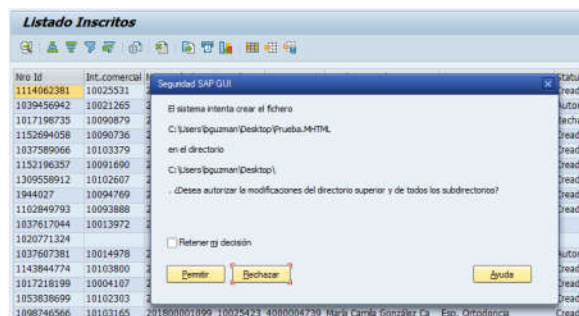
Listado Inscritos

| Nro Id | Int.comercial | Statu |
|---|---|---|
| 1114062381 | 10025531 | Cread |
| 1039456942 | 10021265 | Autor |
| 1017198735 | 10090879 | Recha |
| 1152694058 | 10090736 | Cread |
| 1037589066 | 10013379 | Cread |
| 1152196357 | 10091690 | Cread |
| 1309558912 | 10012607 | Cread |
| 1944027 | 10094769 | Cread |
| 1102849793 | 10093888 | Cread |
| 1037617044 | 10013972 | |
| 1020771324 | | |
| 1037607381 | 10014978 | Autor |
| 1143844774 | 10103800 | Cread |
| 1017218199 | 10004107 | Cread |
| 1053838699 | 10102303 | Cread |
| 1098246566 | 10103165 | |

Seguridad SAP GUI

El sistema intenta crear el fichero

C:\Users\bguzman\Desktop\Prueba.MHTML

en el directorio

C:\Users\bguzman\Desktop\

. ¿Desea autorizar la modificaciones del directorio superior y de todos los subdirectorios?

Retener mi decisión

Permitir Rechazar Ayuda

201800001899 10025423 4000004739 María Camila González Ca Esp. Ortodoncia